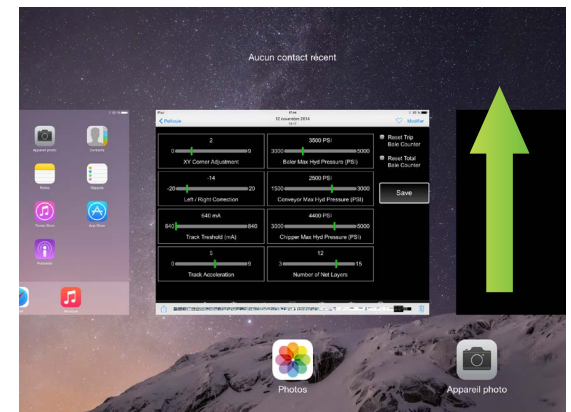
Aucun contact récent

Appareil photo
Contacts
Notes
Rappels
iTunes Store
App Store
Podcasts
Musique

12 novembre 2014
Précédent
Modifier

2
0 9
XY Corner Adjustment

3500 PSI
3000 5000
Boiler Max Hyd Pressure (PSI)

Reset Trip Bale Counter

Reset Total Bale Counter

Save

-14
-20 20
Left / Right Correction

2500 PSI
1500 3000
Conveyor Max Hyd Pressure (PSI)

640 mA
840 840
Track Treshold (mA)

4400 PSI
3000 5000
Chipper Max Hyd Pressure (PSI)

5
0 9
Track Acceleration

12
3 15
Number of Net Layers

Photos
Appareil photo